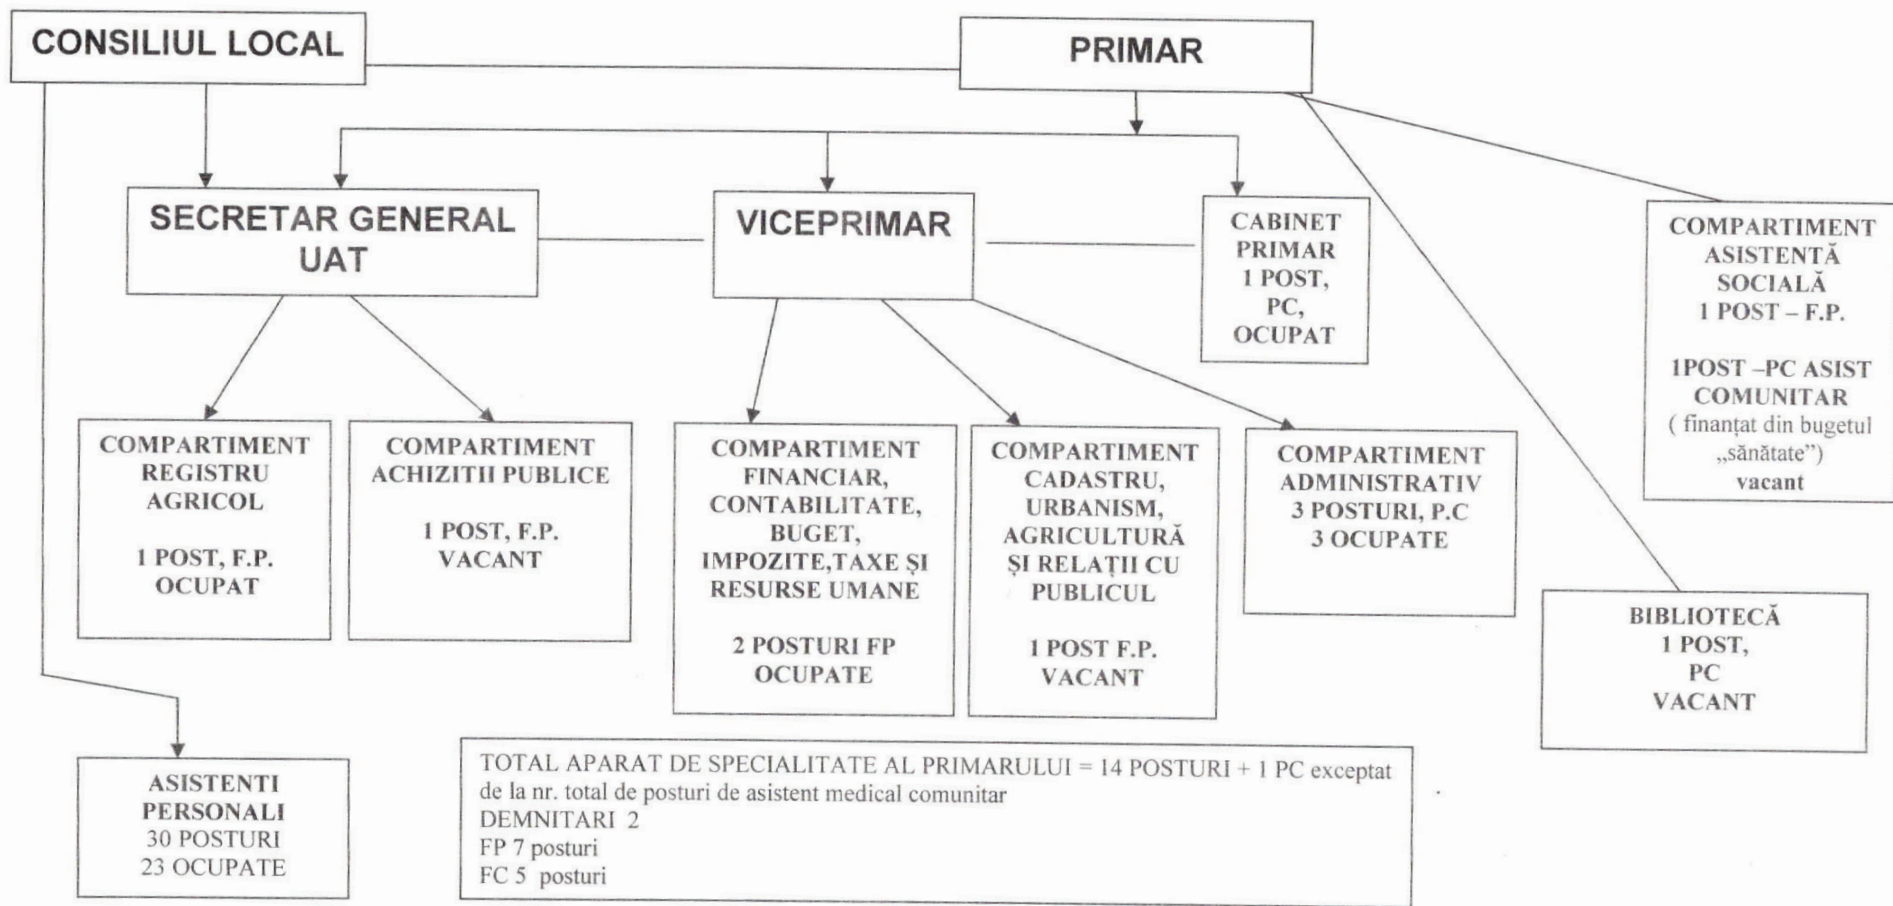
CONSILIUL LOCAL

PRIMAR

SECRETAR GENERAL UAT

VICEPRIMAR

CABINET PRIMAR 1 POST, PC, OCUPAT

COMPARTIMENT ASISTENTĂ SOCIALĂ 1 POST – F.P.

1POST –PC ASIST COMUNITAR ( finanțat din bugetul „sănătate”) vacant

COMPARTIMENT REGISTRU AGRICOL

1 POST, F.P. OCUPAT

COMPARTIMENT ACHIZITII PUBLICE

1 POST, F.P. VACANT

COMPARTIMENT FINANCIAR, CONTABILITATE, BUGET, IMPOZITE,TAXE ȘI RESURSE UMANE

2 POSTURI FP OCUPATE

COMPARTIMENT CADASTRU, URBANISM, AGRICULTURĂ ȘI RELAȚII CU PUBLICUL

1 POST F.P. VACANT

COMPARTIMENT ADMINISTRATIV 3 POSTURI, P.C 3 OCUPATE

BIBLIOTECĂ 1 POST, PC VACANT

ASISTENTI PERSONALI 30 POSTURI 23 OCUPATE

TOTAL APARAT DE SPECIALITATE AL PRIMARULUI = 14 POSTURI + 1 PC exceptat de la nr. total de posturi de asistent medical comunitar
DEMNITARI 2
FP 7 posturi
FC 5 posturi